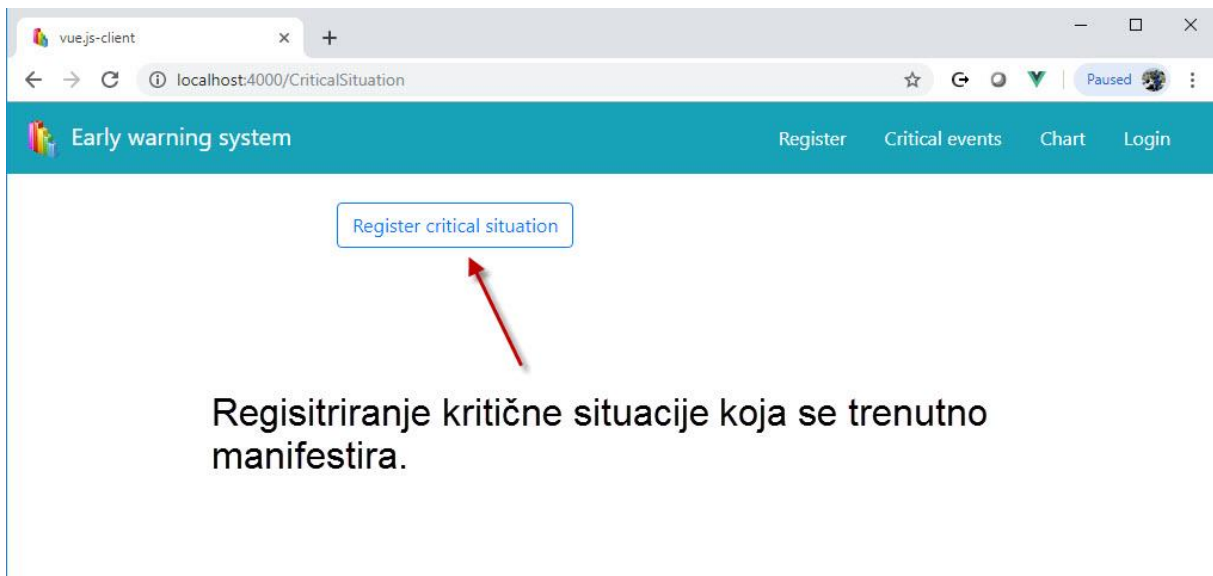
vue.js-client

localhost:4000/CriticalSituation

Paused

Early warning system

Register Critical events Chart Login

Register critical situation

Regisitriranje kritične situacije koja se trenutno manifestira.